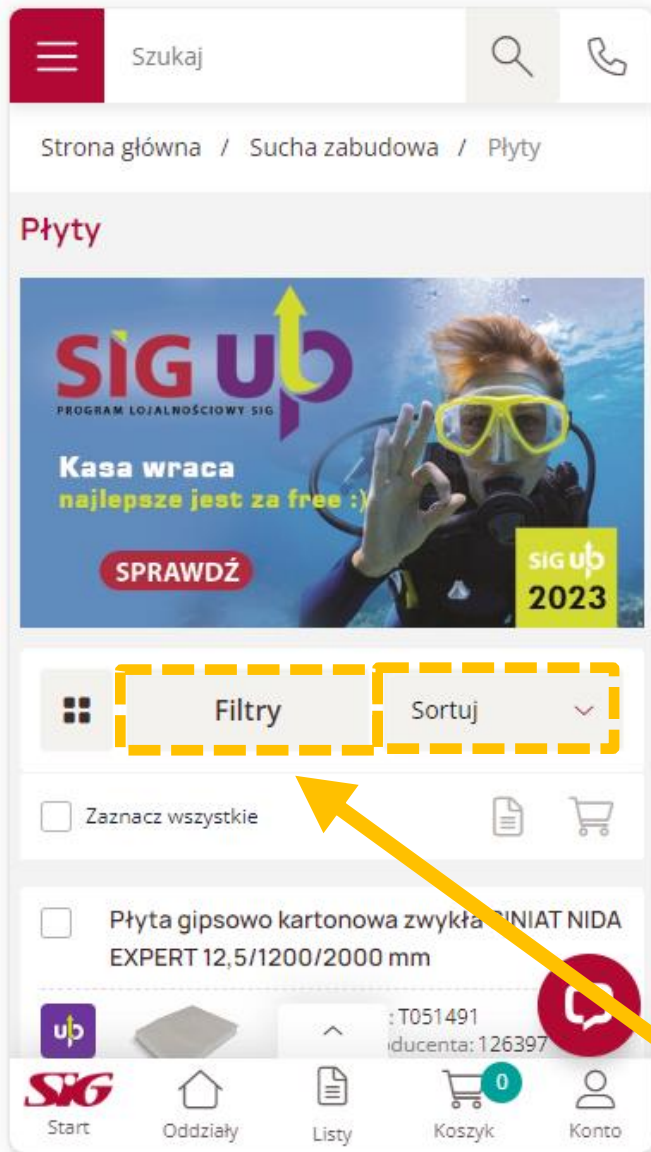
Szukaj

Strona główna / Sucha zabudowa / Płyty

Płyty

SIG UP
PROGRAM LOJALNOŚCIOWY SIG
Kasa wraca
najlepsze jest za free :)
SPRAWDŹ
SIG UP
2023

Filtry
Sortuj

Zaznacz wszystkie

Płyta gipsowo kartonowa zwykła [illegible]INIAT NIDA EXPERT 12,5/1200/2000 mm

up
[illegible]: T051491
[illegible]oducenta: 126397

Start
Oddziały
Listy
0
Koszyk
Konto